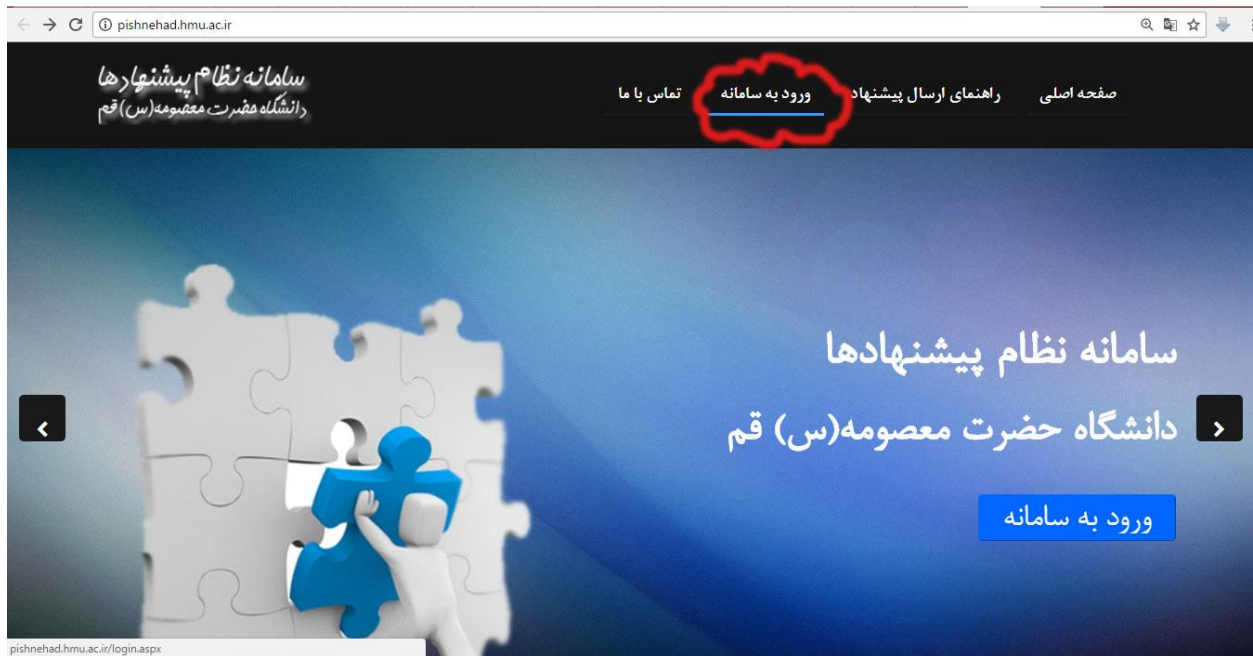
pishnehad.hmu.ac.ir

سامانه نظام پیشنهادها
دانشگاه حضرت معصومه(س) قم

صفحه اصلی راهنمای ارسال پیشنهاد ورود به سامانه تماس با ما

سامانه نظام پیشنهادها
دانشگاه حضرت معصومه(س) قم

ورود به سامانه

pishnehad.hmu.ac.ir/login.aspx